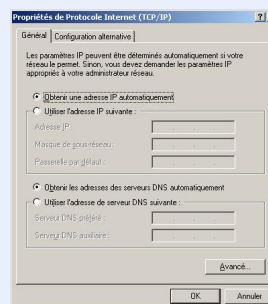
Propriétés de Protocole Internet (TCP/IP) ?

Général | Configuration alternative

Les paramètres IP peuvent être déterminés automatiquement si votre réseau le permet. Sinon, vous devez demander les paramètres IP appropriés à votre administrateur réseau.

Obtenir une adresse IP automatiquement

Utiliser l'adresse IP suivante :

Adresse IP :

Masque de sous-réseau :

Passerelle par défaut :

Obtenir les adresses des serveurs DNS automatiquement

Utiliser l'adresse de serveur DNS suivante :

Serveur DNS préféré :

Serveur DNS auxiliaire :

Avancé...

OK Annuler